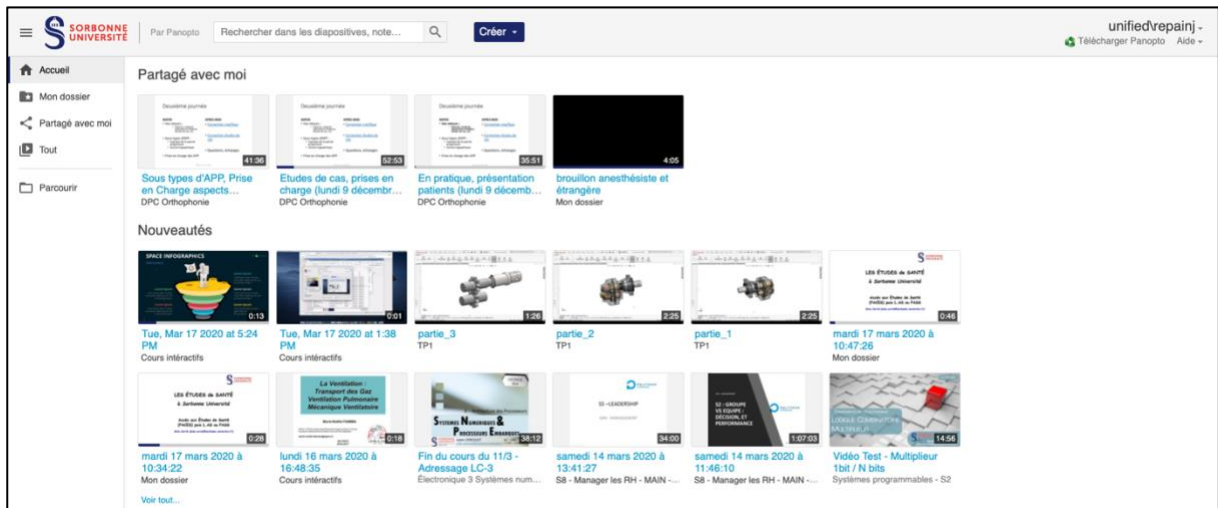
SORBONNE UNIVERSITÉ | Par Panopto | Rechercher dans les diapositives, note... | Créer ▾ | unified\repainj ▾ | Télécharger Panopto | Aide ▾

Accueil
Mon dossier
Partagé avec moi
Tout
Parcourir

Partagé avec moi

Deuxième journée
41:36
Sous types d'APP, Prise en Charge aspects...
DPC Orthophonie

Deuxième journée
52:53
Etudes de cas, prises en charge (lundi 9 décembr...
DPC Orthophonie

Deuxième journée
35:51
En pratique, présentation patients (lundi 9 décemb...
DPC Orthophonie

4:05
brouillon anesthésiste et étrangère
Mon dossier

Nouveautés

SPACE INFOGRAPHICS
0:13
Tue, Mar 17 2020 at 5:24 PM
Cours intéractifs

0:01
Tue, Mar 17 2020 at 1:38 PM
Cours intéractifs

1:26
partie_3
TP1

2:25
partie_2
TP1

2:25
partie_1
TP1

LES ÉTUDES de SANTÉ à Sorbonne Université
0:46
mardi 17 mars 2020 à 10:47:26
Mon dossier

LES ÉTUDES de SANTÉ à Sorbonne Université
0:28
mardi 17 mars 2020 à 10:34:22
Mon dossier

La Ventilation Transport des Gaz Ventilation Pulmonaire Mécanique Ventilatoire
0:18
lundi 16 mars 2020 à 16:48:35
Cours intéractifs

Systèmes Numériques & Processeurs Embarqués
38:12
Fin du cours du 11/3 - Adressage LC-3
Électronique 3 Systèmes num...

S8 – LEADERSHIP
34:00
samedi 14 mars 2020 à 13:41:27
S8 - Manager les RH - MAIN -...

S2 - GROUPE VS EQUIPE : DÉCISION, ET PERFORMANCE
1:07:03
samedi 14 mars 2020 à 11:46:10
S8 - Manager les RH - MAIN -...

14:56
Vidéo Test - Multiplieur 1bit / N bits
Systèmes programmables - S2

Voir tout...